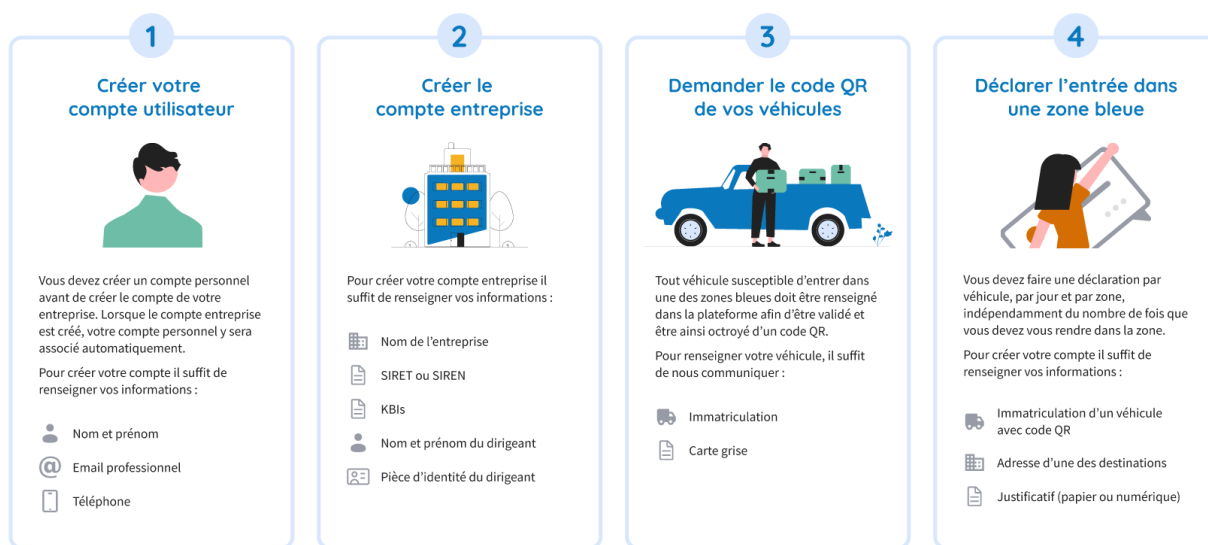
1

Créer votre compte utilisateur

Vous devez créer un compte personnel avant de créer le compte de votre entreprise. Lorsque le compte entreprise est créé, votre compte personnel y sera associé automatiquement.

Pour créer votre compte il suffit de renseigner vos informations :

Nom et prénom

Email professionnel

Téléphone

2

Créer le compte entreprise

Pour créer votre compte entreprise il suffit de renseigner vos informations :

Nom de l'entreprise

SIRET ou SIREN

KBIs

Nom et prénom du dirigeant

Pièce d'identité du dirigeant

3

Demander le code QR de vos véhicules

Tout véhicule susceptible d'entrer dans une des zones bleues doit être renseigné dans la plateforme afin d'être validé et être ainsi octroyé d'un code QR.

Pour renseigner votre véhicule, il suffit de nous communiquer :

Immatriculation

Carte grise

4

Déclarer l'entrée dans une zone bleue

Vous devez faire une déclaration par véhicule, par jour et par zone, indépendamment du nombre de fois que vous devez vous rendre dans la zone.

Pour créer votre compte il suffit de renseigner vos informations :

Immatriculation d'un véhicule avec code QR

Adresse d'une des destinations

Justificatif (papier ou numérique)